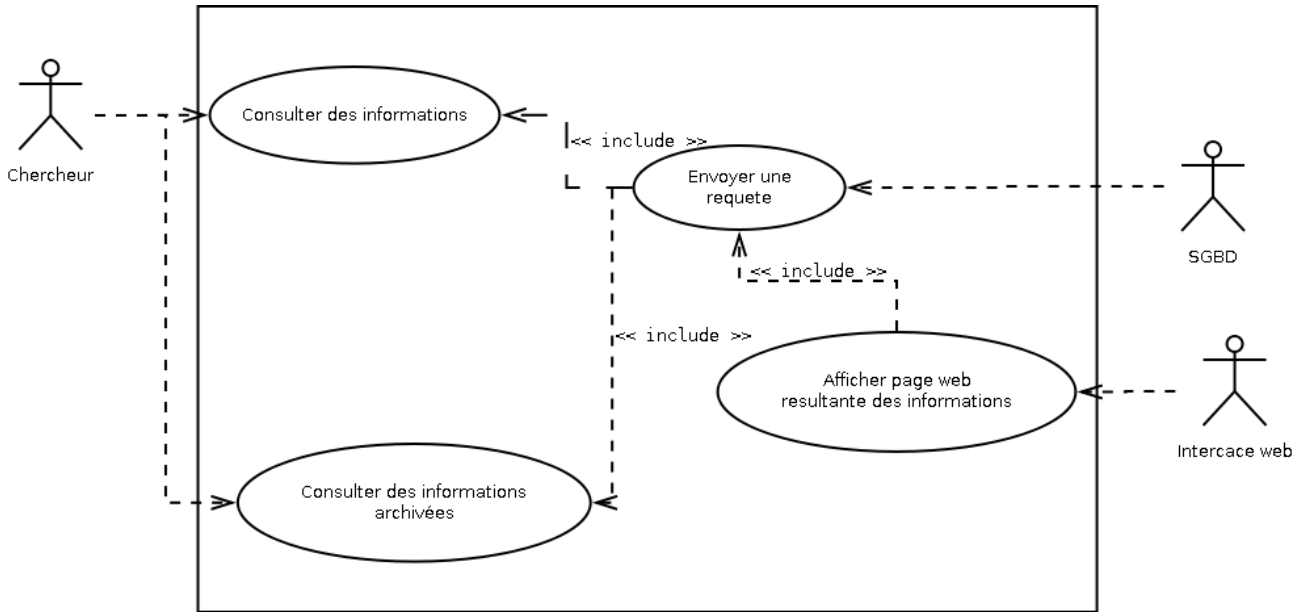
Chercheur

Consulter des informations

<< include >>

Envoyer une requete

SGBD

<< include >>

<< include >>

Afficher page web resultante des informations

Intercace web

Consulter des informations archivées